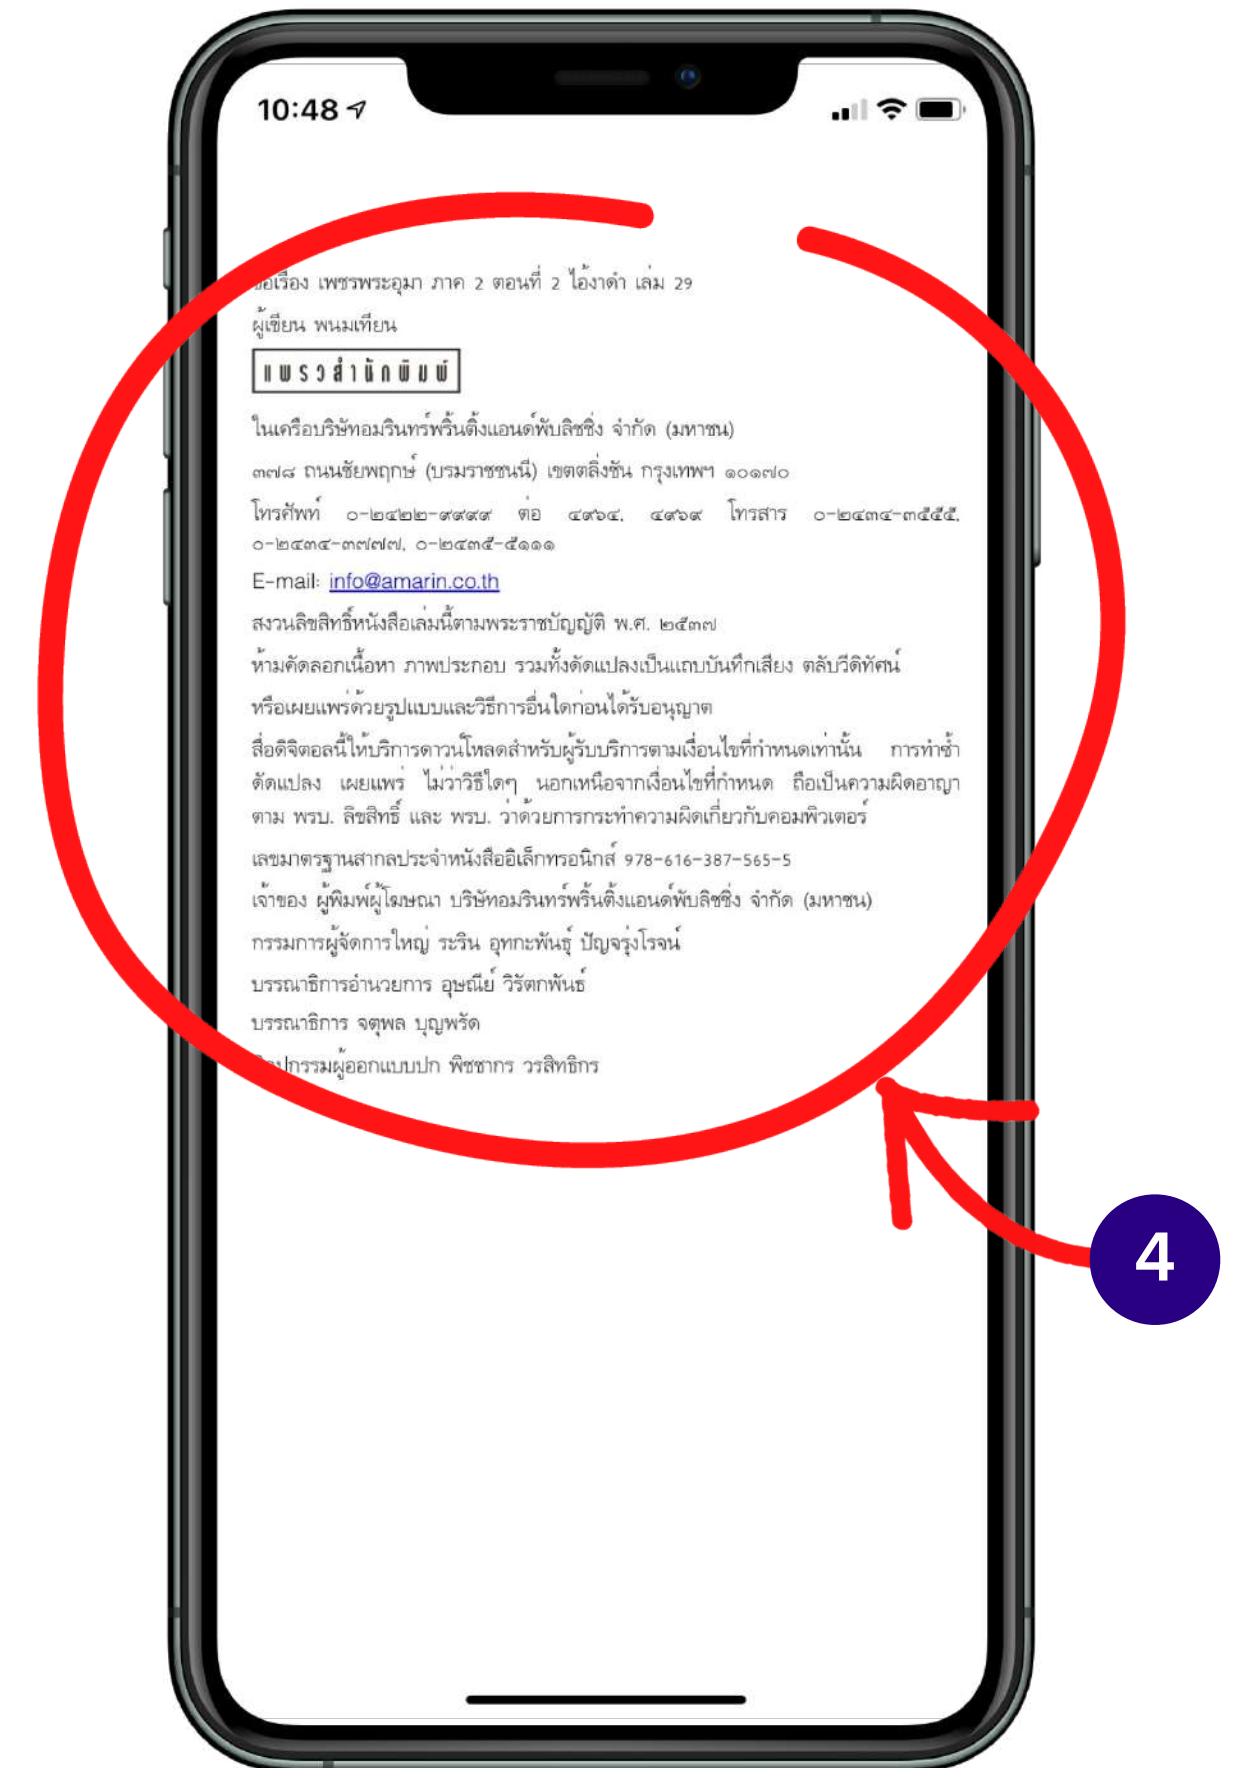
10:48

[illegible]เรื่อง เพชรพระอุมา ภาค 2 ตอนที่ 2 ไอ้งาดำ เล่ม 29
ผู้เขียน พนมเทียน

แพรวสำนักพิมพ์

ในเครือบริษัทอมรินทร์พริ้นติ้งแอนด์พับลิชชิ่ง จำกัด (มหาชน)
๓๗๘ ถนนชัยพฤกษ์ (บรมราชชนนี) เขตตลิ่งชัน กรุงเทพฯ ๑๐๑๗๐
โทรศัพท์ ๐-๒๔๒๒-๙๙๙๙ ต่อ ๔๙๖๔, ๔๙๖๙ โทรสาร ๐-๒๔๓๔-๓๕๕๕, ๐-๒๔๓๔-๓๗๗๗, ๐-๒๔๓๕-๕๑๑๑
E-mail: info@amarin.co.th
สงวนลิขสิทธิ์หนังสือเล่มนี้ตามพระราชบัญญัติ พ.ศ. ๒๕๓๗
ห้ามคัดลอกเนื้อหา ภาพประกอบ รวมทั้งดัดแปลงเป็นแถบบันทึกเสียง ตลับวีดิทัศน์
หรือเผยแพร่ด้วยรูปแบบและวิธีการอื่นใดก่อนได้รับอนุญาต
สื่อดิจิตอลนี้ให้บริการดาวน์โหลดสำหรับผู้รับบริการตามเงื่อนไขที่กำหนดเท่านั้น การทำซ้ำ ดัดแปลง เผยแพร่ ไม่ว่าวิธีใดๆ นอกเหนือจากเงื่อนไขที่กำหนด ถือเป็นความผิดอาญา ตาม พรบ. ลิขสิทธิ์ และ พรบ. ว่าด้วยการกระทำความผิดเกี่ยวกับคอมพิวเตอร์
เลขมาตรฐานสากลประจำหนังสืออิเล็กทรอนิกส์ 978-616-387-565-5
เจ้าของ ผู้พิมพ์ผู้โฆษณา บริษัทอมรินทร์พริ้นติ้งแอนด์พับลิชชิ่ง จำกัด (มหาชน)
กรรมการผู้จัดการใหญ่ ระริน อุทกะพันธุ์ ปัญจรุ่งโรจน์
บรรณาธิการอำนวยการ อุษณีย์ วิรัตกพันธ์
บรรณาธิการ จตุพล บุญพรัด
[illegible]ปกรรมผู้ออกแบบปก พิชชากร วรสิทธิกร

4